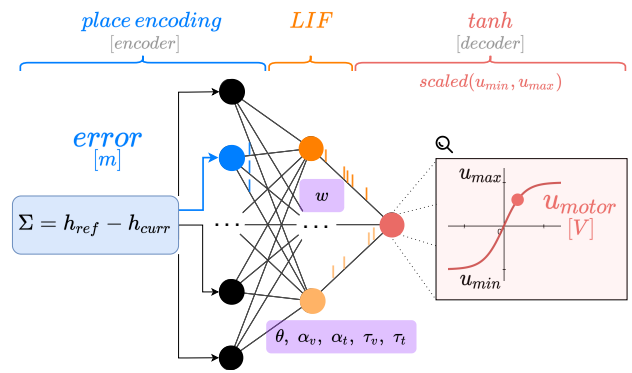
$place\ encoding$
$[encoder]$

$LIF$

$tanh$
$[decoder]$
$scaled(u_{min}, u_{max})$

$error$
$[m]$

$\Sigma = h_{ref} - h_{curr}$

$\cdots$ $\cdots$

$w$

$\theta,\ \alpha_v,\ \alpha_t,\ \tau_v,\ \tau_t$

$u_{max}$
$u_{motor}$
$[V]$
$0$
$u_{min}$